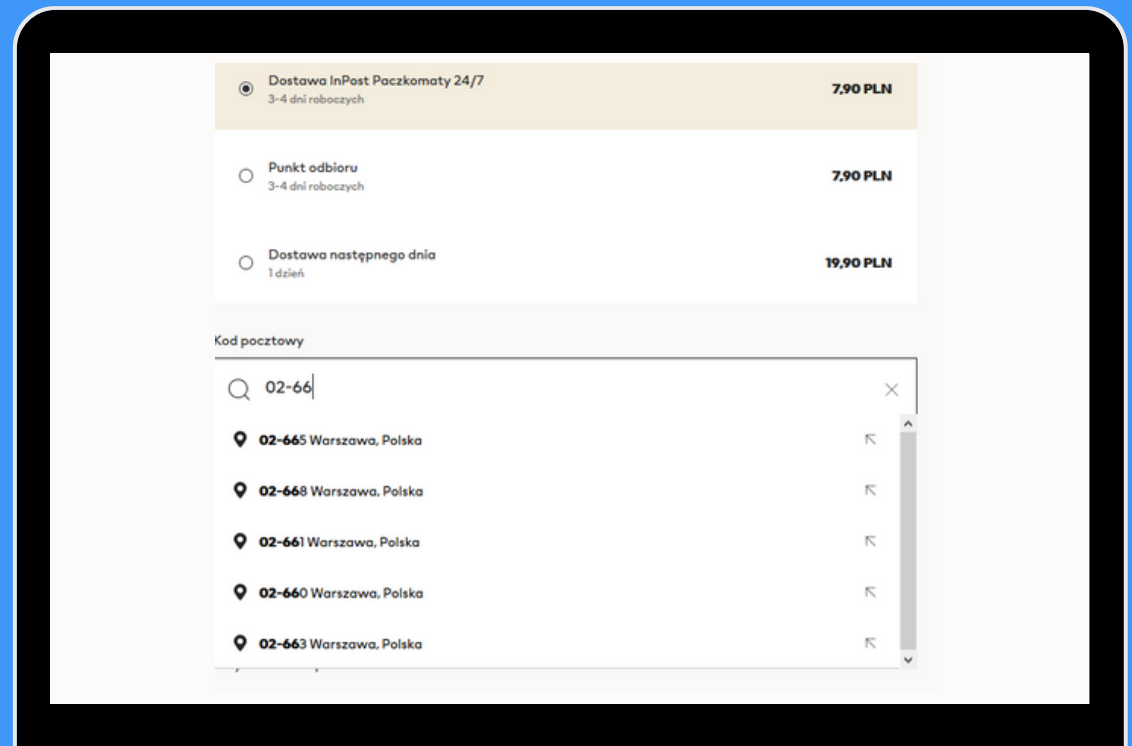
Dostawa InPost Paczkomaty 24/7
3-4 dni roboczych
7,90 PLN

Punkt odbioru
3-4 dni roboczych
7,90 PLN

Dostawa następnego dnia
1 dzień
19,90 PLN

Kod pocztowy

02-66

02-665 Warszawa, Polska

02-668 Warszawa, Polska

02-661 Warszawa, Polska

02-660 Warszawa, Polska

02-663 Warszawa, Polska